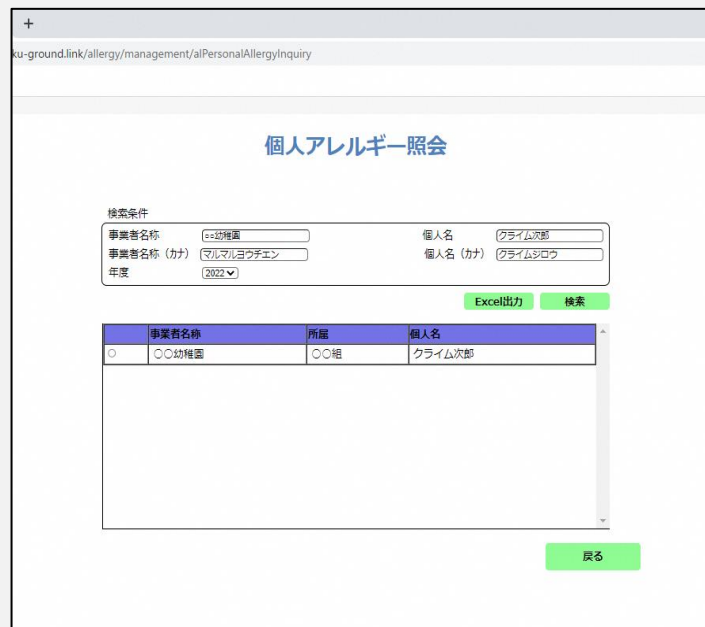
+

ku-ground.link/allergy/management/alPersonalAllergyInquiry

個人アレルギー照会

検索条件

事業者名称 ○○幼稚園

個人名 クライム次郎

事業者名称（カナ） マルマルヨウチエン

個人名（カナ） クライムジロウ

年度 2022

Excel出力

検索

| | 事業者名称 | 所属 | 個人名 |
|---|---|---|---|
| ○ | ○○幼稚園 | ○○組 | クライム次郎 |

戻る